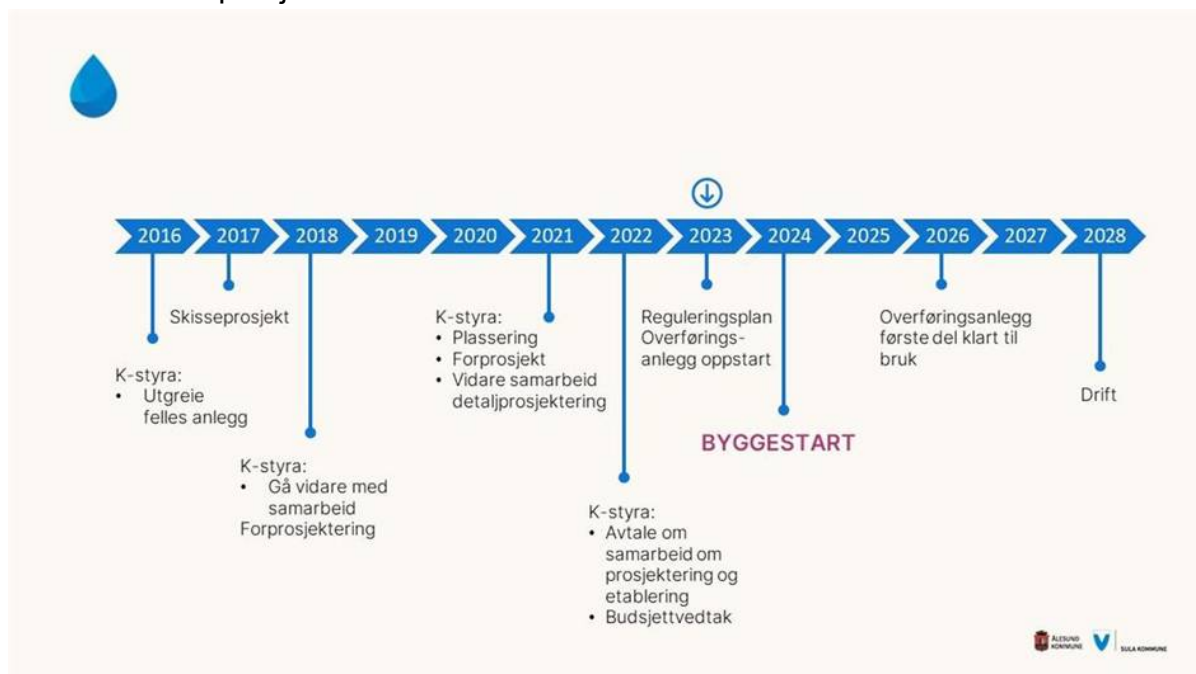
2016 2017 2018 2019 2020 2021 2022 2023 2024 2025 2026 2027 2028

Skisseprosjekt

K-styra:
• Utgreie felles anlegg

K-styra:
• Gå vidare med samarbeid Forprosjektering

K-styra:
• Plassering
• Forprosjekt
• Vidare samarbeid detaljprosjektering

K-styra:
• Avtale om samarbeid om prosjektering og etablering
• Budsjettvedtak

Reguleringsplan Overføringsanlegg oppstart

BYGGESTART

Overføringsanlegg første del klart til bruk

Drift

ÅLESUND KOMMUNE

SULA KOMMUNE